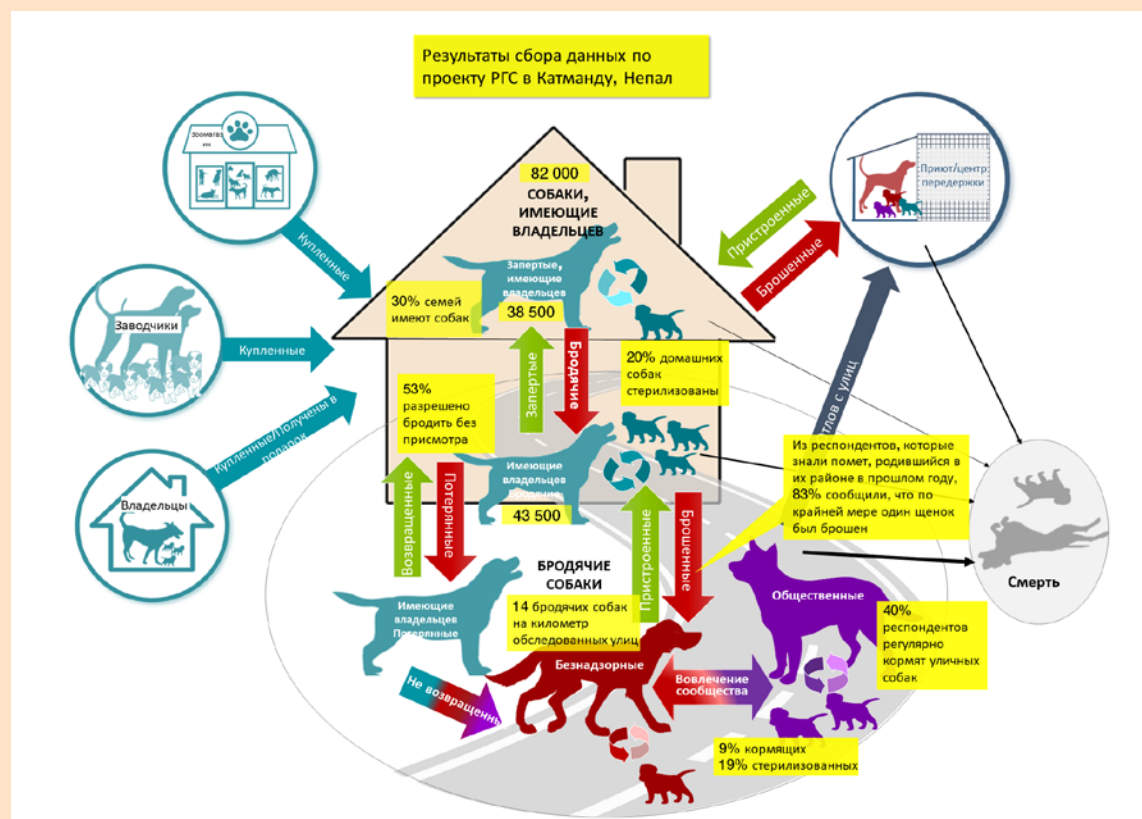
Результаты сбора данных по проекту РГС в Катманду, Непал

Зоомагазин

Купленные

Заводчики

Купленные

Владельцы

Купленные/Получены в подарок

82 000
СОБАКИ, ИМЕЮЩИЕ ВЛАДЕЛЬЦЕВ

Запертые, имеющие владельцев

30% семей имеют собак

38 500

20% домашних собак стерилизованы

Запертые

Бродячие

53% разрешено бродить без присмотра

Имеющие владельцев Бродячие

43 500

Возвращенные

Потерянные

Пристроенные

Брошенные

Приют/центр передержки

Пристроенные

Брошенные

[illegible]тлов с улиц

Из респондентов, которые знали помет, родившийся в их районе в прошлом году, 83% сообщили, что по крайней мере один щенок был брошен

Смерть

БРОДЯЧИЕ СОБАКИ

14 бродячих собак на километр обследованных улиц

Имеющие владельцев Потерянные

Общественные

40% респондентов регулярно кормят уличных собак

Безнадзорные

Вовлечение сообщества

Не возвращенные

9% кормящих
19% стерилизованных